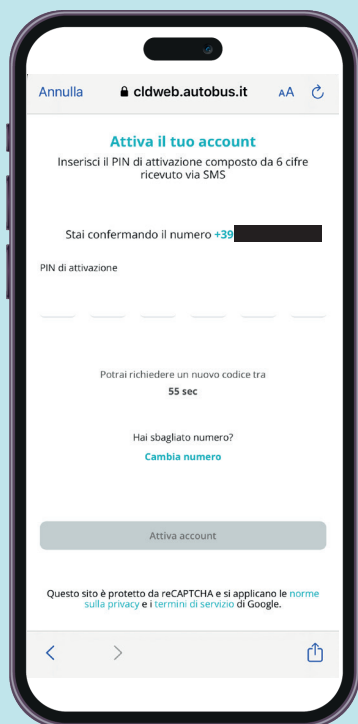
Annulla cldweb.autobus.it AA

Attiva il tuo account

Inserisci il PIN di attivazione composto da 6 cifre ricevuto via SMS

Stai confermando il numero +39 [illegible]

PIN di attivazione

Potrai richiedere un nuovo codice tra
55 sec

Hai sbagliato numero?
Cambia numero

Attiva account

Questo sito è protetto da reCAPTCHA e si applicano le norme sulla privacy e i termini di servizio di Google.